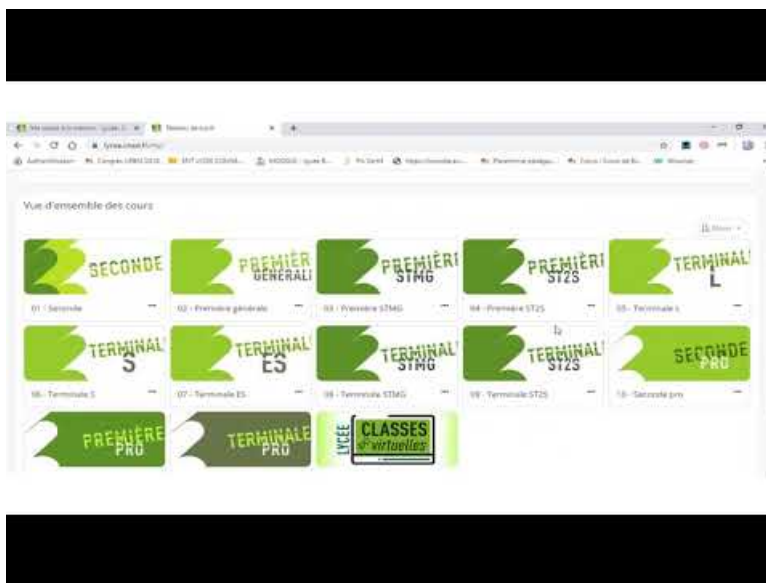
Vue d'ensemble des cours

SECONDE
01 - Seconde

PREMIÈRE GÉNÉRALE
02 - Première générale

PREMIÈRE STMG
03 - Première STMG

PREMIÈRE ST2S
04 - Première ST2S

TERMINALE L
05 - Terminale L

TERMINALE S
06 - Terminale S

TERMINALE ES
07 - Terminale ES

TERMINALE STMG
08 - Terminale STMG

TERMINALE ST2S
09 - Terminale ST2S

SECONDE PRO
10 - Seconde pro

PREMIÈRE PRO

TERMINALE PRO

LYCÉE CLASSES virtuelles